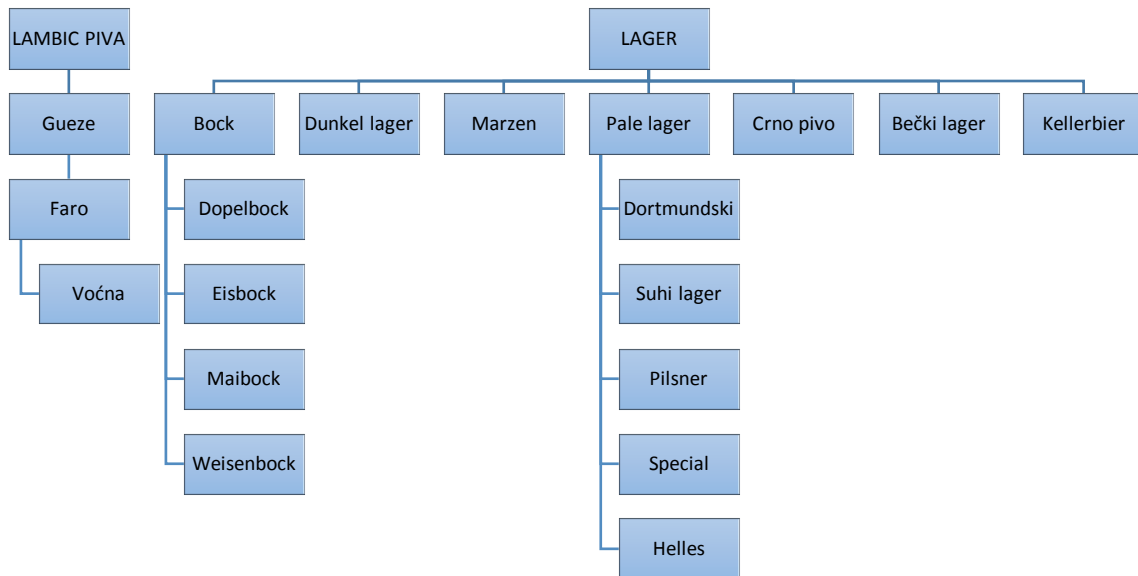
LAMBIC PIVA

Gueze

Faro

Voćna

LAGER

Bock

Dopelbock

Eisbock

Maibock

Weisenbock

Dunkel lager

Marzen

Pale lager

Dortmundski

Suhi lager

Pilsner

Special

Helles

Crno pivo

Bečki lager

Kellerbier